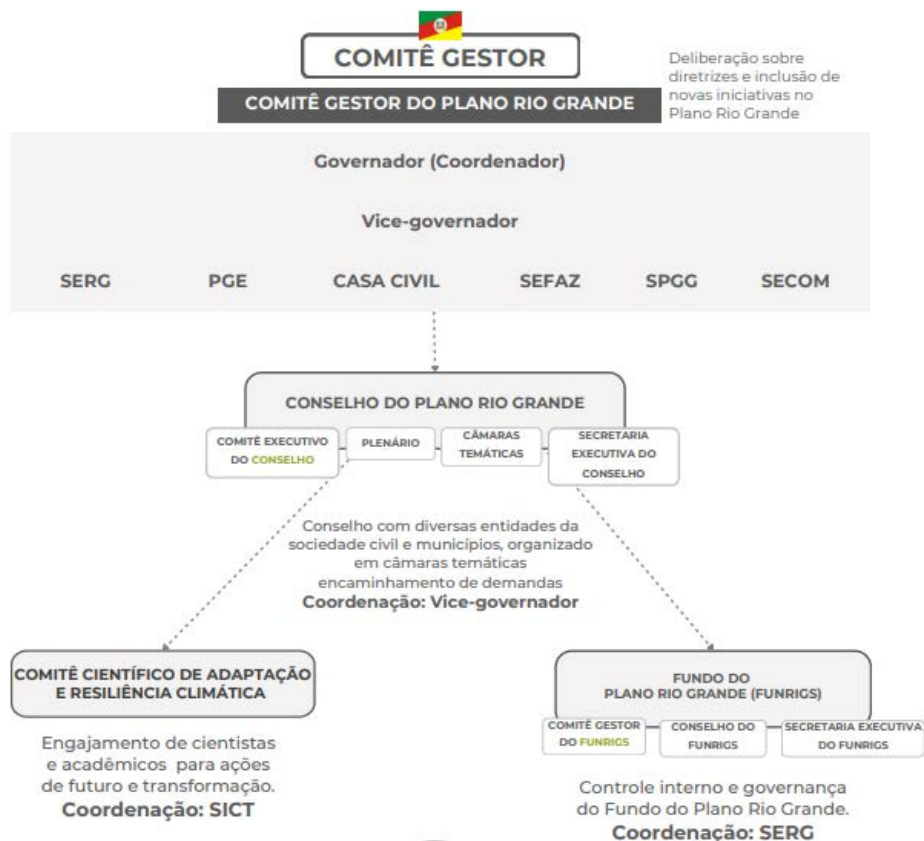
COMITÊ GESTOR

COMITÊ GESTOR DO PLANO RIO GRANDE

Deliberação sobre diretrizes e inclusão de novas iniciativas no Plano Rio Grande

Governador (Coordenador)

Vice-governador

SERG PGE CASA CIVIL SEFAZ SPGG SECOM

CONSELHO DO PLANO RIO GRANDE

COMITÊ EXECUTIVO DO CONSELHO

PLENÁRIO

CÂMARAS TEMÁTICAS

SECRETARIA EXECUTIVA DO CONSELHO

Conselho com diversas entidades da sociedade civil e municípios, organizado em câmaras temáticas encaminhamento de demandas
Coordenação: Vice-governador

COMITÊ CIENTÍFICO DE ADAPTAÇÃO E RESILIÊNCIA CLIMÁTICA

Engajamento de cientistas e acadêmicos para ações de futuro e transformação.
Coordenação: SICT

FUNDO DO PLANO RIO GRANDE (FUNRIGS)

COMITÊ GESTOR DO FUNRIGS

CONSELHO DO FUNRIGS

SECRETARIA EXECUTIVA DO FUNRIGS

Controle interno e governança do Fundo do Plano Rio Grande.
Coordenação: SERG